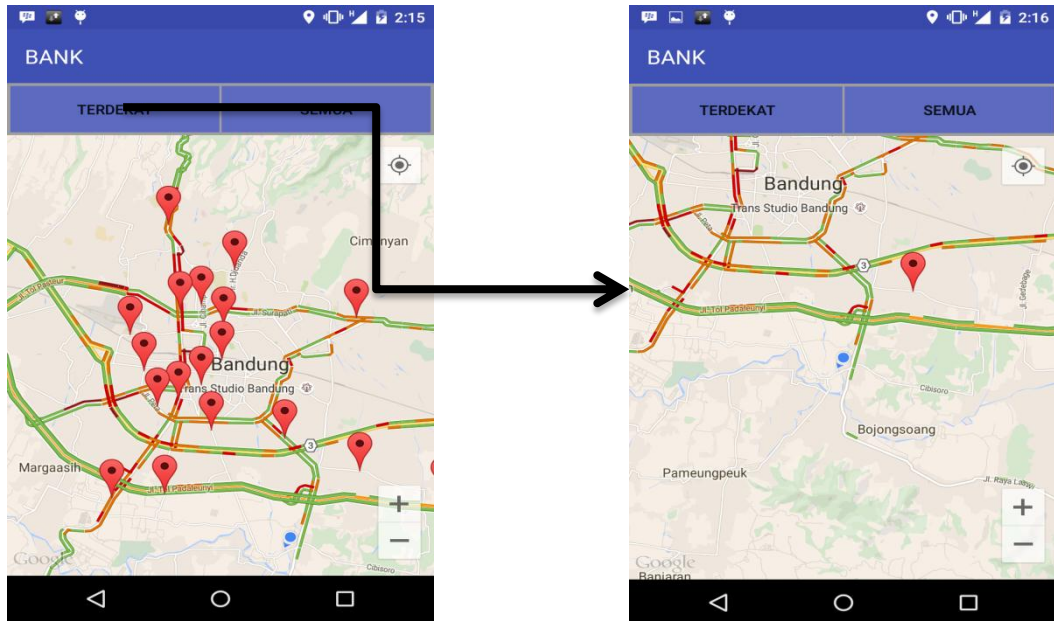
2:15

BANK

TERDEKAT

SEMUA

Cimenyan

Bandung

Trans Studio Bandung

Margaasih

Jl. Tol Padaleunyi

Jl. Soekarno

Cibisoro

Google

2:16

BANK

TERDEKAT

SEMUA

Bandung

Trans Studio Bandung

3

Jl. Tol Padaleunyi

Cibisoro

Bojongsoang

Pameungpeuk

Jl. Raya Laswi

Google

Banjaran